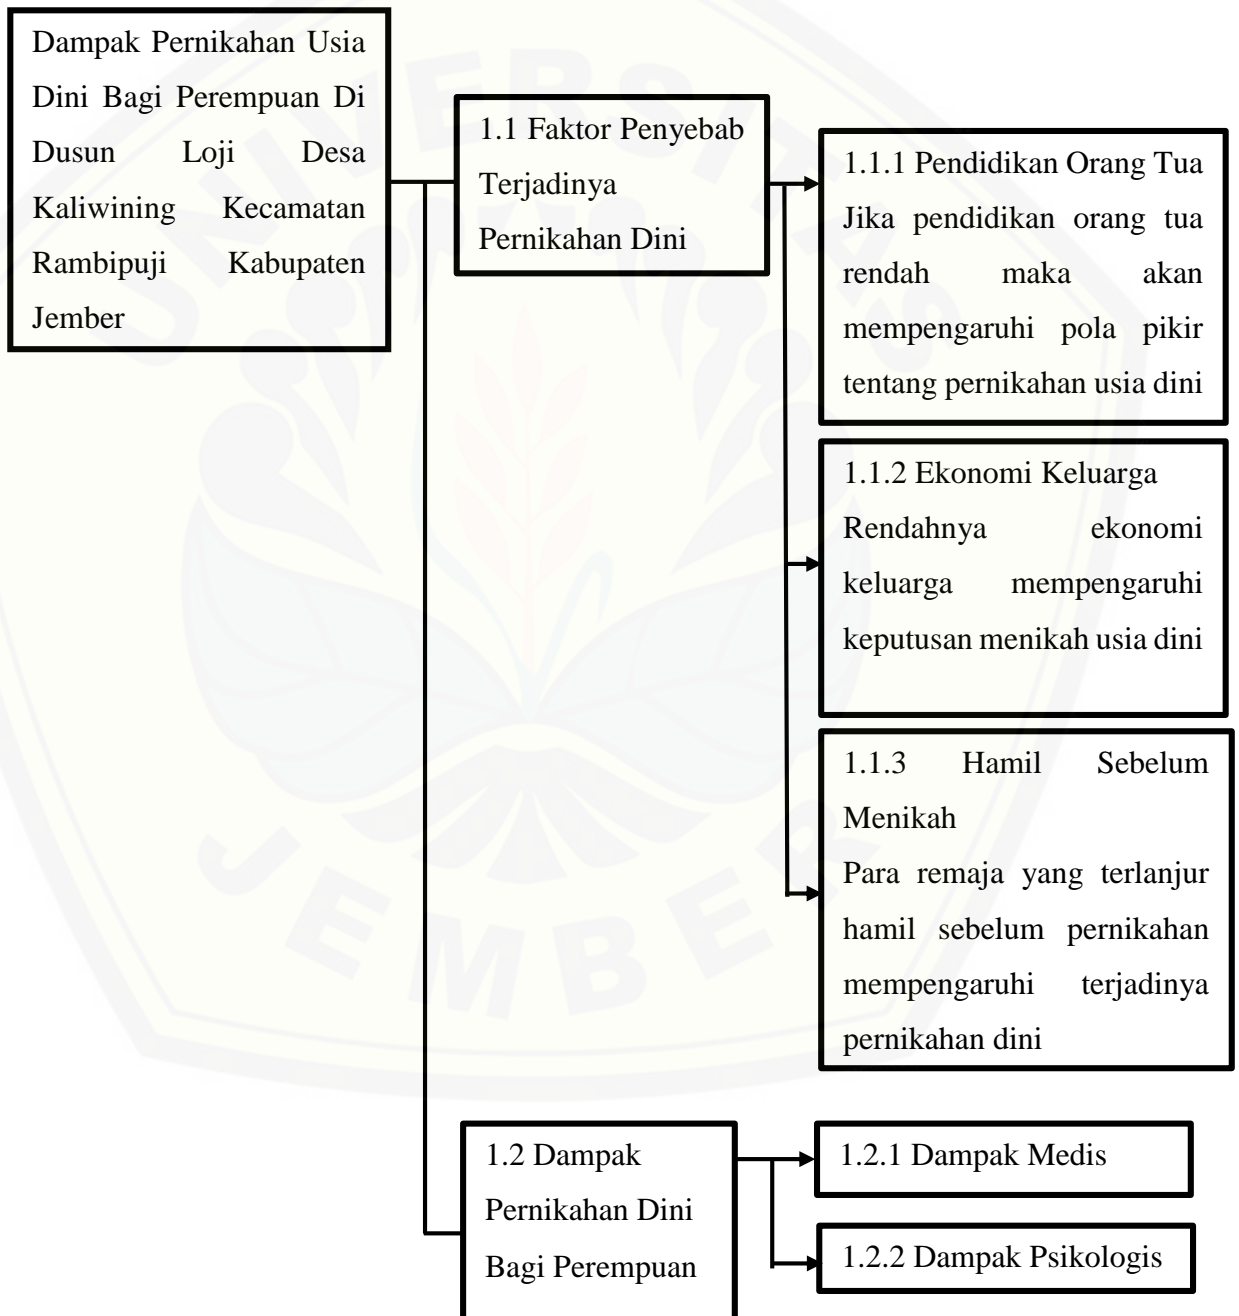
Dampak Pernikahan Usia Dini Bagi Perempuan Di Dusun Loji Desa Kaliwining Kecamatan Rambipuji Kabupaten Jember

1.1 Faktor Penyebab Terjadinya Pernikahan Dini

1.1.1 Pendidikan Orang Tua
Jika pendidikan orang tua rendah maka akan mempengaruhi pola pikir tentang pernikahan usia dini

1.1.2 Ekonomi Keluarga
Rendahnya ekonomi keluarga mempengaruhi keputusan menikah usia dini

1.1.3 Hamil Sebelum Menikah
Para remaja yang terlanjur hamil sebelum pernikahan mempengaruhi terjadinya pernikahan dini

1.2 Dampak Pernikahan Dini Bagi Perempuan

1.2.1 Dampak Medis

1.2.2 Dampak Psikologis